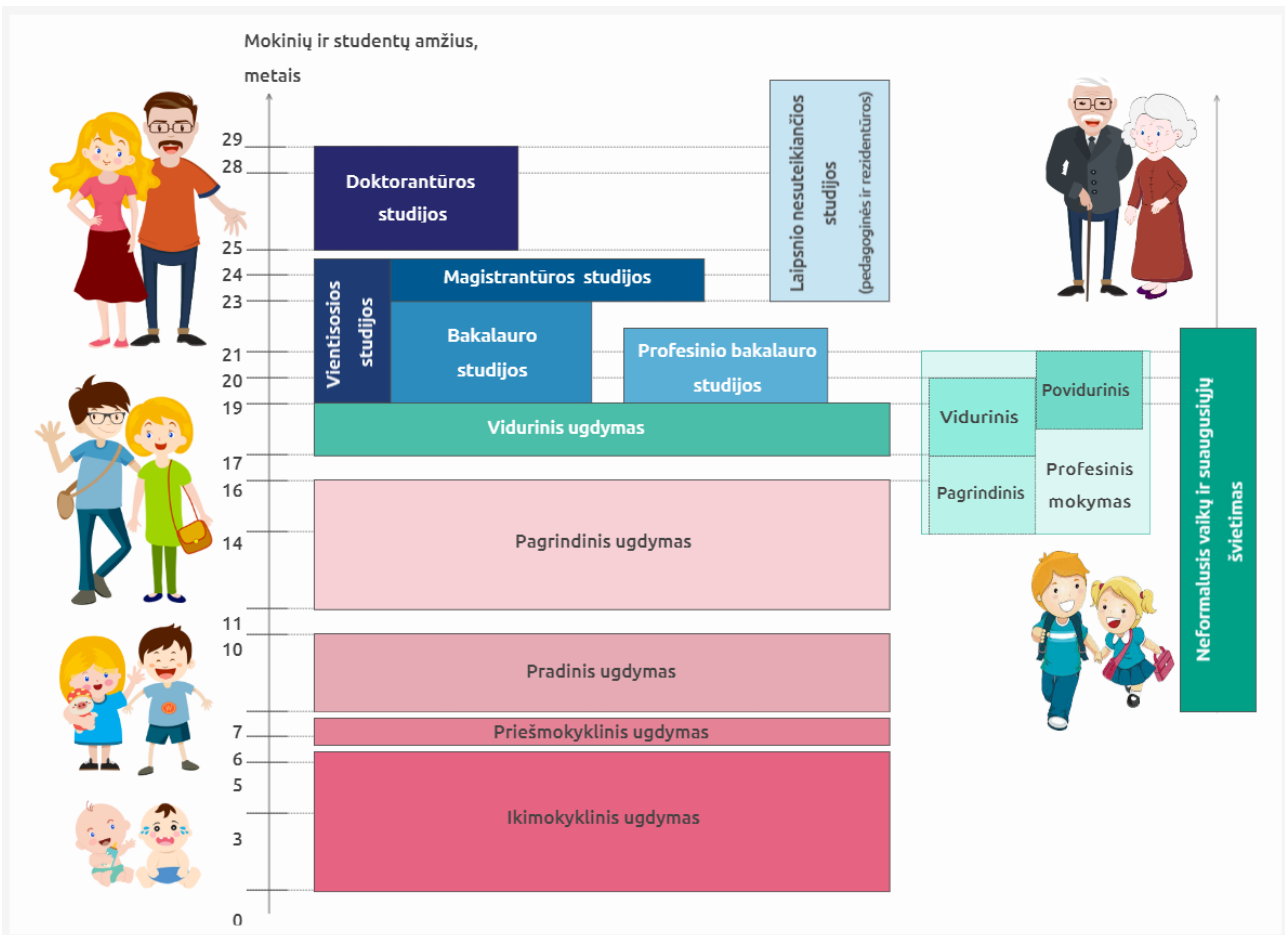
Mokinių ir studentų amžius, metais

29
28
25
24
23
21
20
19
17
16
14
11
10
7
6
5
3
0

Doktorantūros studijos

Laipsnio nesuteikiančios studijos (pedagoginės ir rezidentūros)

Magistrantūros studijos

Vientisosios studijos

Bakalauro studijos

Profesinio bakalauro studijos

Vidurinis ugdymas

Pagrindinis ugdymas

Pradinis ugdymas

Priešmokyklinis ugdymas

Ikimokyklinis ugdymas

Vidurinis

Povidurinis

Pagrindinis

Profesinis mokymas

Neformalusis vaikų ir suaugusiųjų švietimas